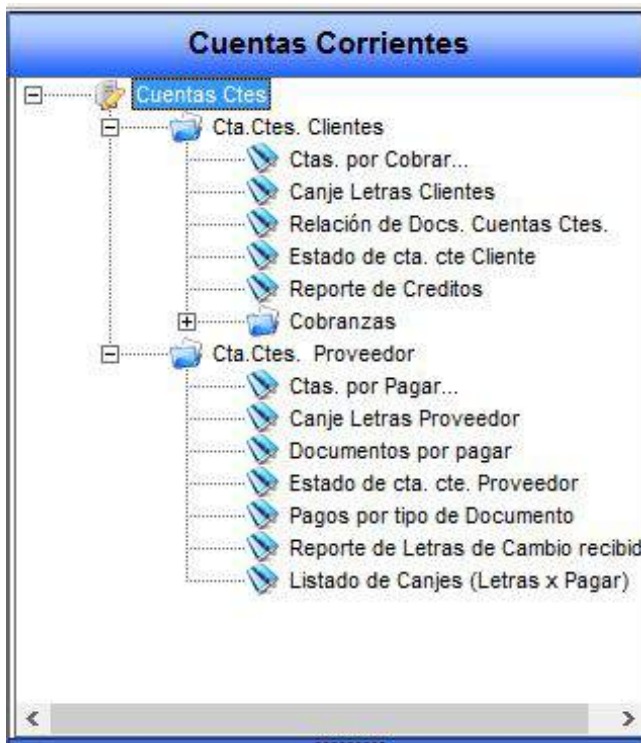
Cuentas Corrientes

Cuentas Ctes
Cta.Ctes. Clientes
Ctas. por Cobrar...
Canje Letras Clientes
Relación de Docs. Cuentas Ctes.
Estado de cta. cte Cliente
Reporte de Creditos
Cobranzas
Cta.Ctes. Proveedor
Ctas. por Pagar...
Canje Letras Proveedor
Documentos por pagar
Estado de cta. cte. Proveedor
Pagos por tipo de Documento
Reporte de Letras de Cambio recibid
Listado de Canjes (Letras x Pagar)